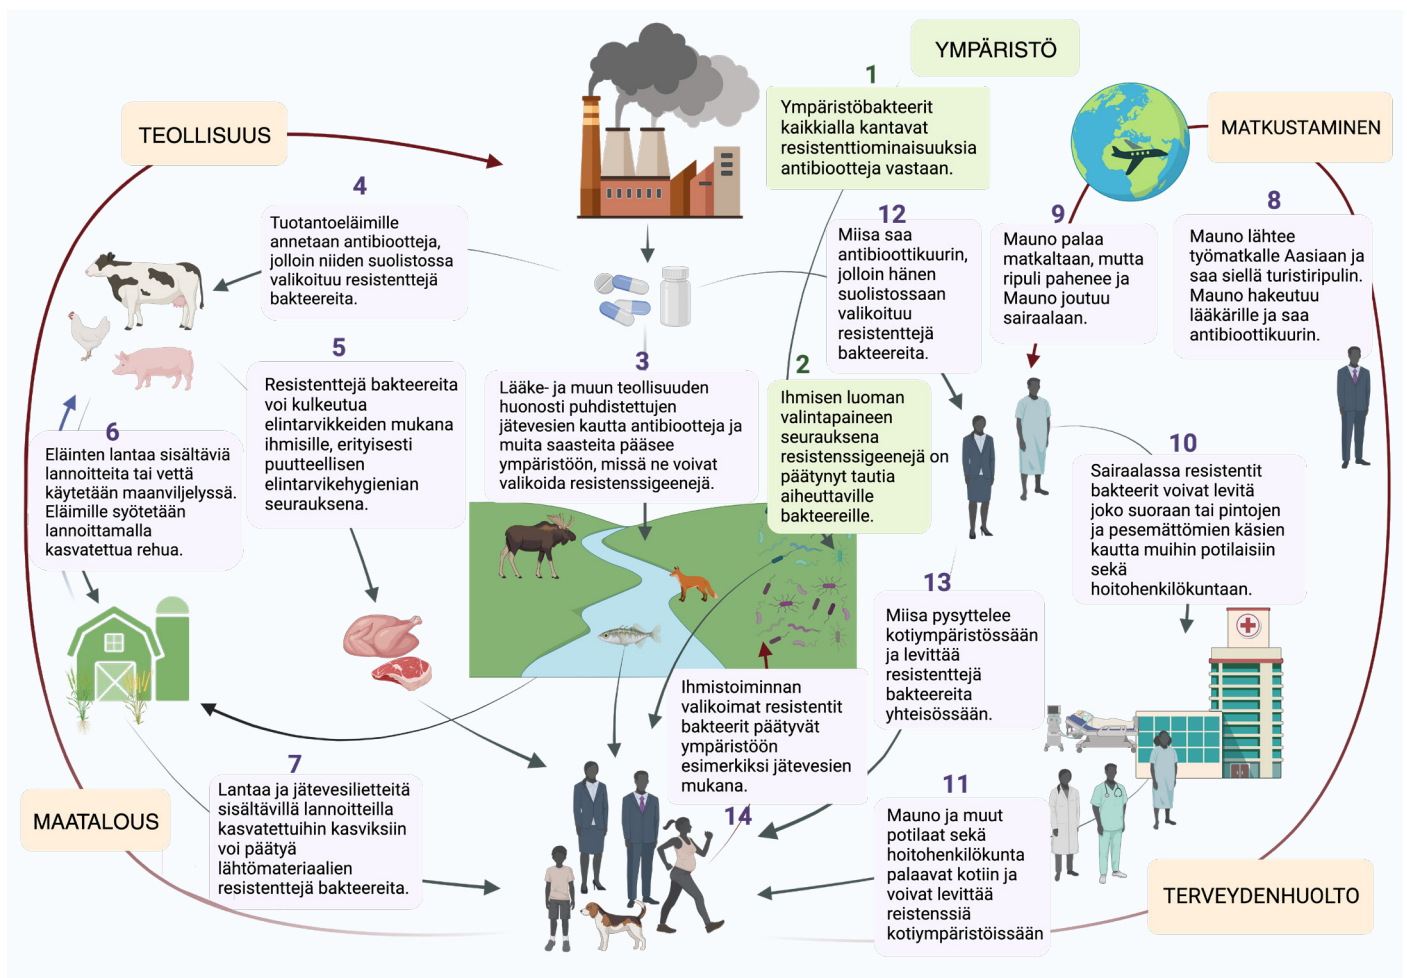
YMPÄRISTÖ

TEOLLISUUS

MATKUSTAMINEN

1
Ympäristöbakteerit kaikkialla kantavat resistenttiominaisuuksia antibiootteja vastaan.

4
Tuotantoeläimille annetaan antibiootteja, jolloin niiden suolistossa valikoituu resistenttejä bakteereita.

12
Miisa saa antibioottikuurin, jolloin hänen suolistossaan valikoituu resistenttejä bakteereita.

9
Mauno palaa matkaltaan, mutta ripuli pahenee ja Mauno joutuu sairaalaan.

8
Mauno lähtee työmatkalle Aasiaan ja saa siellä turistiripulin. Mauno hakeutuu lääkärille ja saa antibioottikuurin.

5
Resistenttejä bakteereita voi kulkeutua elintarvikkeiden mukana ihmisille, erityisesti puutteellisen elintarvikehygienian seurauksena.

3
Lääke- ja muun teollisuuden huonosti puhdistettujen jätevesien kautta antibiootteja ja muita saasteita pääsee ympäristöön, missä ne voivat valikoida resistenssigeenejä.

2
Ihmisen luoman valintapaineen seurauksena resistenssigeenejä on päätynyt tautia aiheuttaville bakteereille.

6
Eläinten lantaa sisältäviä lannoitteita tai vettä käytetään maanviljelyssä. Eläimille syötetään lannoittamalla kasvatettua rehua.

10
Sairaalassa resistentit bakteerit voivat levitä joko suoraan tai pintojen ja pesemättömien käsien kautta muihin potilaisiin sekä hoitohenkilökuntaan.

13
Miisa pysyttelee kotiympäristössään ja levittää resistenttejä bakteereita yhteisössään.

Ihmistoiminnan valikoimat resistentit bakteerit päätyvät ympäristöön esimerkiksi jätevesien mukana.

14

7
Lantaa ja jätevesilietteitä sisältävillä lannoitteilla kasvatettuihin kasviksiin voi päätyä lähtömateriaalien resistenttejä bakteereita.

11
Mauno ja muut potilaat sekä hoitohenkilökunta palaavat kotiin ja voivat levittää reistenssiä kotiympäristöissään

MAATALOUS

TERVEYDENHUOLTO